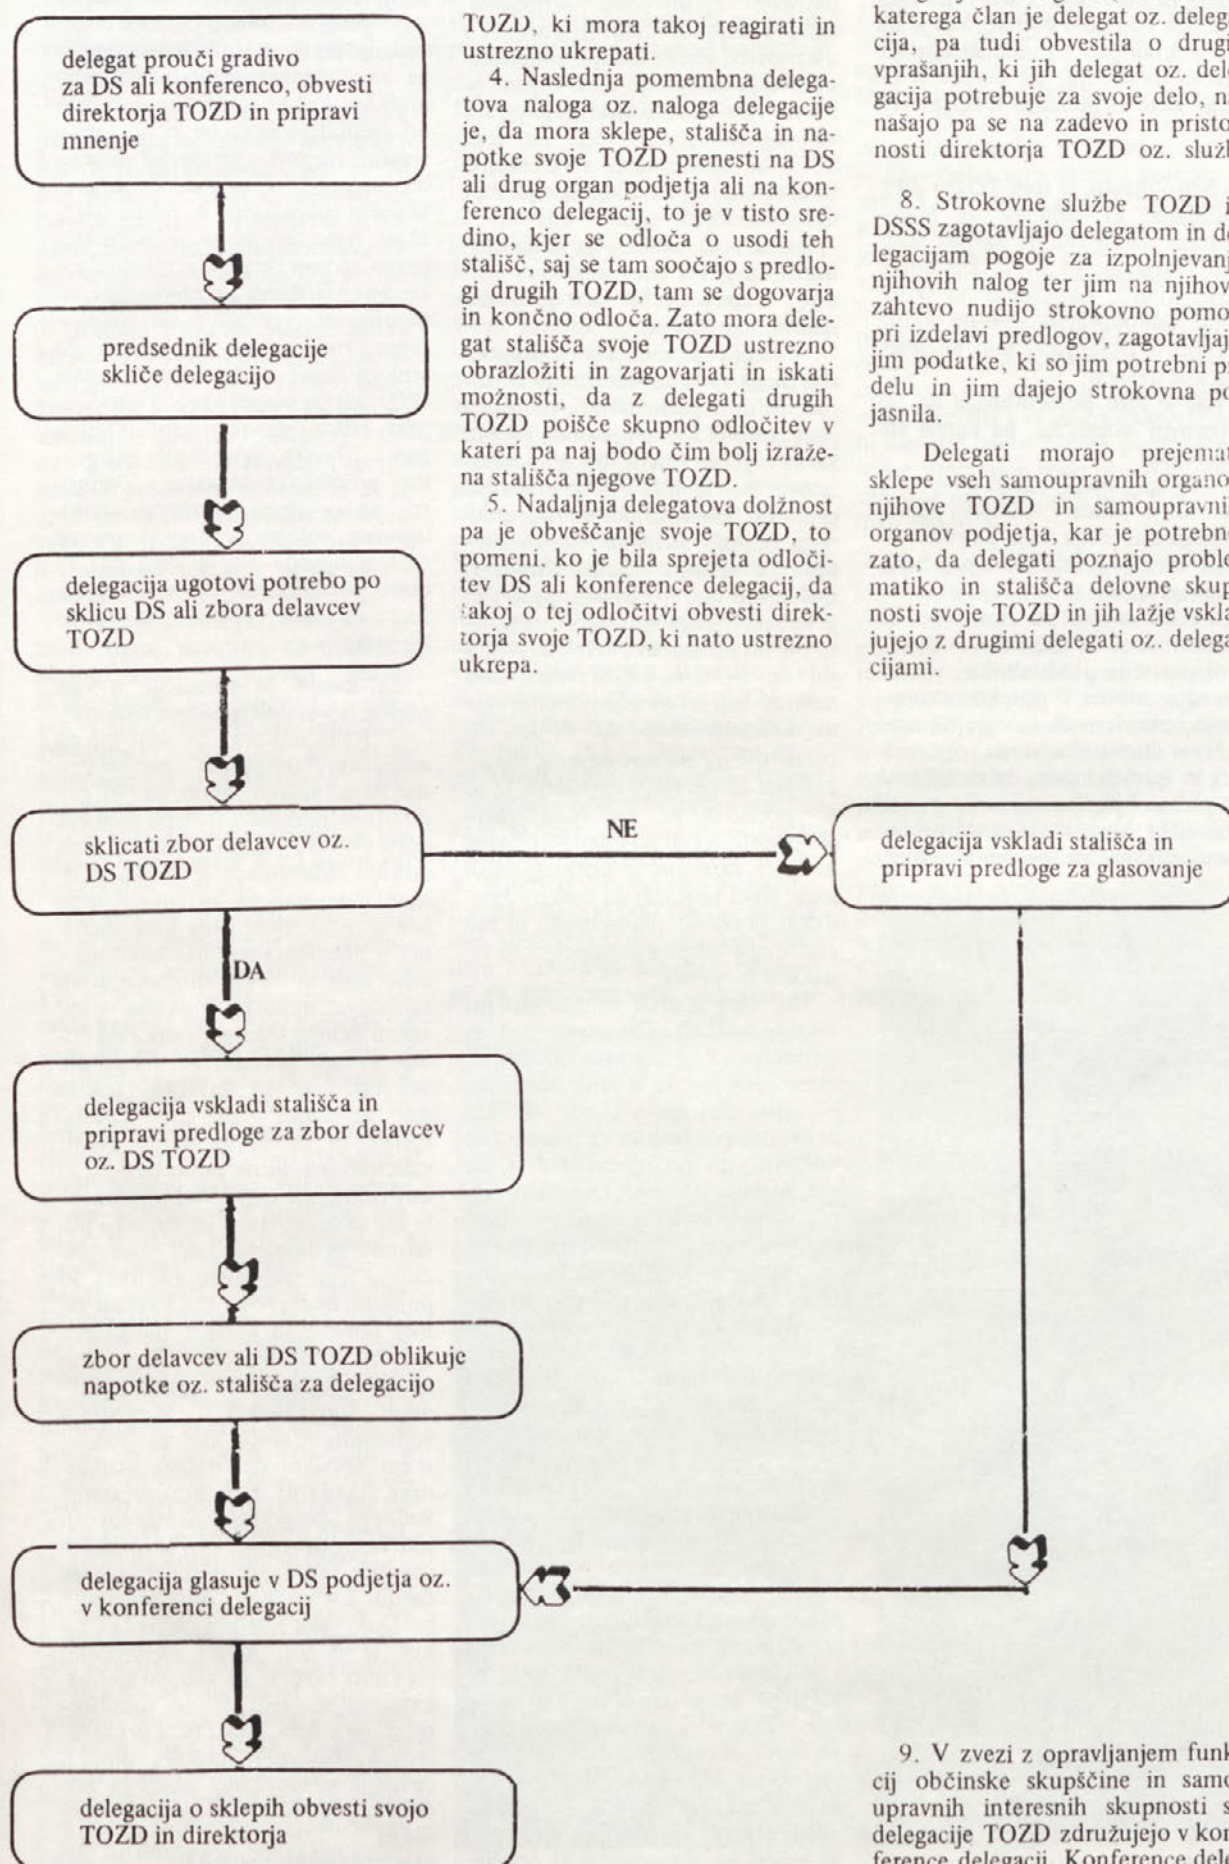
delegat prouči gradivo za DS ali konferenco, obvesti direktorja TOZD in pripravi mnenje

predsednik delegacije skliče delegacijo

delegacija ugotovi potrebo po sklicu DS ali zbora delavcev TOZD

sklicati zbor delavcev oz. DS TOZD

NE

DA

delegacija vskladi stališča in pripravi predloge za zbor delavcev oz. DS TOZD

zbor delavcev ali DS TOZD oblikuje napotke oz. stališča za delegacijo

delegacija glasuje v DS podjetja oz. v konferenci delegacij

delegacija o sklepih obvesti svojo TOZD in direktorja

TOZD, ki mora takoj reagirati in ustrezno ukrepati.

4. Naslednja pomembna delegatova naloga oz. naloga delegacije je, da mora sklepe, stališča in napotke svoje TOZD prenesti na DS ali drug organ podjetja ali na konferenco delegacij, to je v tisto sredino, kjer se odloča o usodi teh stališč, saj se tam soočajo s predlogi drugih TOZD, tam se dogovarja in končno odloča. Zato mora delegat stališča svoje TOZD ustrezno obrazložiti in zagovarjati in iskati možnosti, da z delegati drugih TOZD poišče skupno odločitev v kateri pa naj bodo čim bolj izražena stališča njegove TOZD.

5. Nadaljnja delegatova dolžnost pa je obveščanje svoje TOZD, to pomeni, ko je bila sprejeta odločitev DS ali konference delegacij, da takoj o tej odločitvi obvesti direktorja svoje TOZD, ki nato ustrezno ukrepa.

katerega član je delegat oz. delegacija, pa tudi obvestila o drugih vprašanjih, ki jih delegat oz. delegacija potrebuje za svoje delo, nanašajo pa se na zadevo in pristojnosti direktorja TOZD oz. služb

8. Strokovne službe TOZD in DSSS zagotavljajo delegatom in delegacijam pogoje za izpolnjevanje njihovih nalog ter jim na njihovo zahtevo nudijo strokovno pomoč pri izdelavi predlogov, zagotavljajo jim podatke, ki so jim potrebni pri delu in jim dajejo strokovna pojasnila.

Delegati morajo prejemati sklepe vseh samoupravnih organov njihove TOZD in samoupravnih organov podjetja, kar je potrebno zato, da delegati poznajo problematiko in stališča delovne skupnosti svoje TOZD in jih lažje vsklajujejo z drugimi delegati oz. delegacijami.

delegacija vskladi stališča in pripravi predloge za glasovanje

9. V zvezi z opravljanjem funkcij občinske skupščine in samoupravnih interesnih skupnosti se delegacije TOZD združujejo v konference delegacij. Konference dele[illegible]